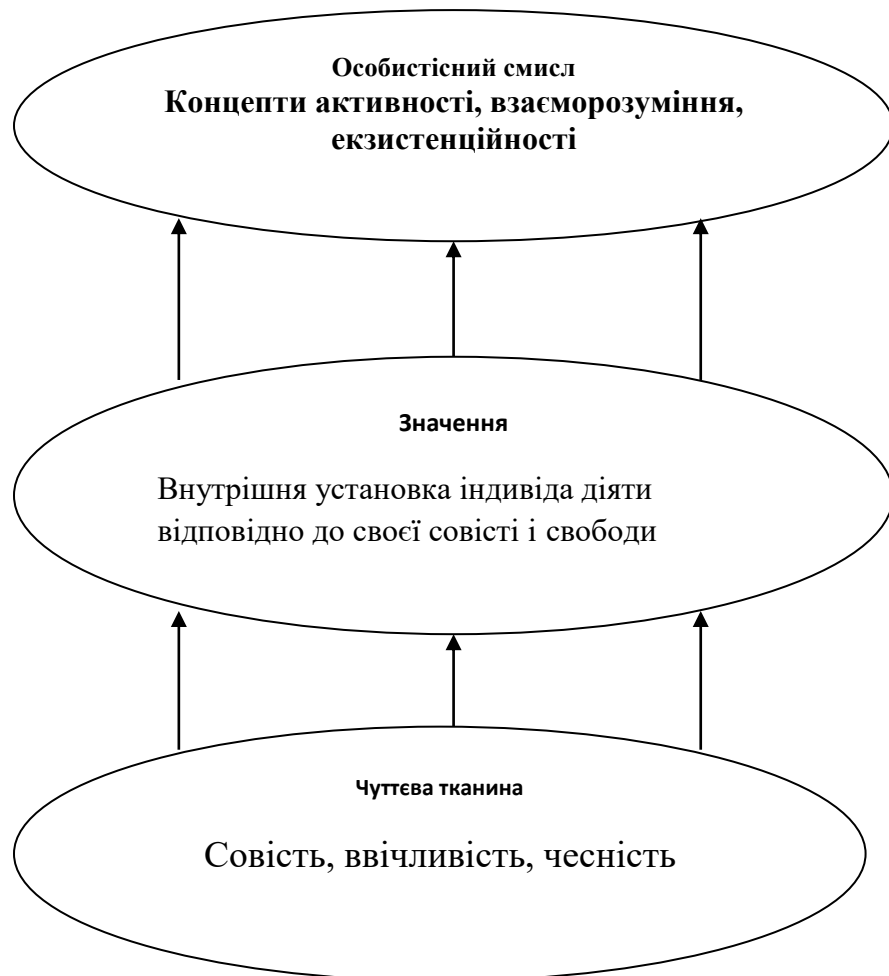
Особистісний смисл
Концепти активності, взаєморозуміння, екзистенційності

Значення

Внутрішня установка індивіда діяти відповідно до своєї совісті і свободи

Чуттєва тканина

Совість, ввічливість, чесність